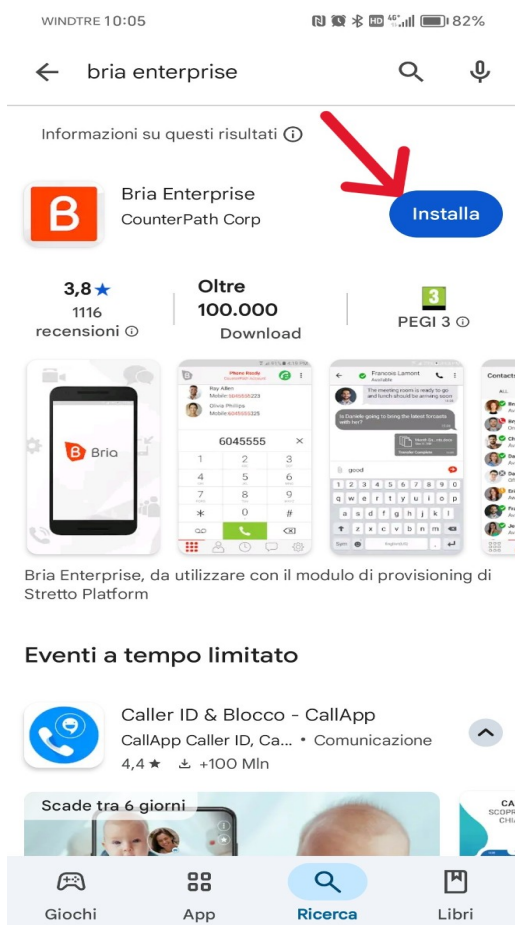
WINDTRE 10:05 82%

bria enterprise

Informazioni su questi risultati ⓘ

Bria Enterprise
CounterPath Corp

Installa

3,8 ★
1116 recensioni ⓘ

Oltre 100.000 Download

3
PEGI 3 ⓘ

Bria

Phone Ready
Ray Allen
Mobile 6045555323
Olivia Phillips
Mobile 6045555325
6045555

Francois Lamont
Available
The meeting room is ready to go and lunch should be arriving soon
Is Danielle going to bring the latest forcasts with her?
Transfer Complete
good

Contacts

Bria Enterprise, da utilizzare con il modulo di provisioning di Stretto Platform

Eventi a tempo limitato

Caller ID & Blocco - CallApp
CallApp Caller ID, Ca... • Comunicazione
4,4 ★ +100 Mln

Scade tra 6 giorni

Giochi
App
Ricerca
Libri